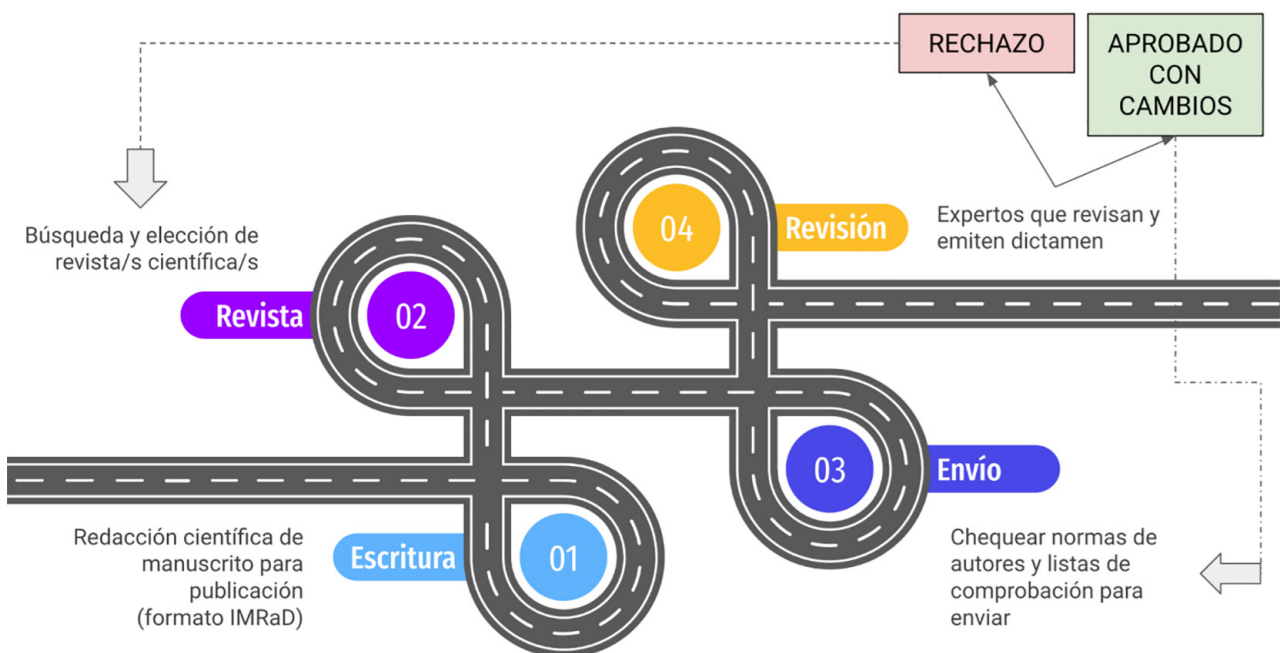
RECHAZO

APROBADO CON CAMBIOS

Búsqueda y elección de revista/s científica/s

04 Revisión

Expertos que revisan y emiten dictamen

Revista 02

03 Envío

Redacción científica de manuscrito para publicación (formato IMRaD)

Escritura 01

Chequear normas de autores y listas de comprobación para enviar